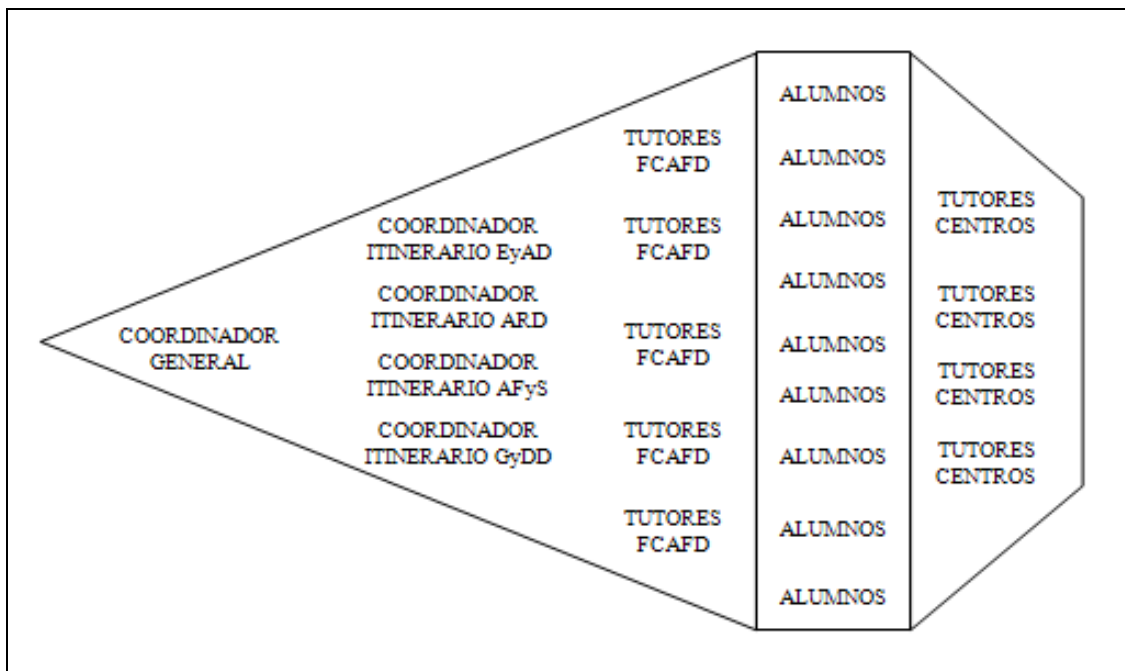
COORDINADOR GENERAL

COORDINADOR ITINERARIO EyAD

COORDINADOR ITINERARIO ARD

COORDINADOR ITINERARIO AFyS

COORDINADOR ITINERARIO GyDD

TUTORES FCAFD

TUTORES FCAFD

TUTORES FCAFD

TUTORES FCAFD

TUTORES FCAFD

ALUMNOS

ALUMNOS

ALUMNOS

ALUMNOS

ALUMNOS

ALUMNOS

ALUMNOS

ALUMNOS

ALUMNOS

TUTORES CENTROS

TUTORES CENTROS

TUTORES CENTROS

TUTORES CENTROS